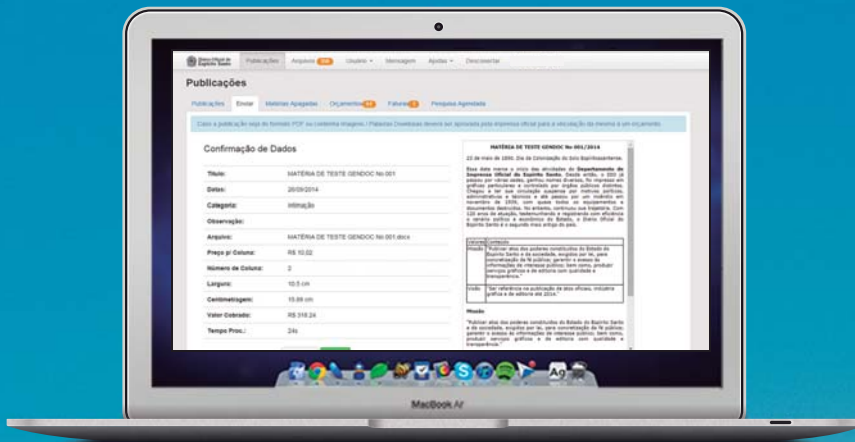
Diário Oficial do Espírito Santo | Publicações | Arquivos 100 | Usuário | Mensagem | Ajuda | Desconectar

Publicações

Publicações | Enviar | Matérias Apagadas | Orçamentos 43 | Faturas 3 | Pesquisa Agendada

Caso a publicação seja do formato PDF ou contenha imagens / Palavras Downloads deverá ser aprovada pela imprensa oficial para a efetuação da mesma e um orçamento.

Confirmação de Dados

| | |
|---|---|
| Título: | MATÉRIA DE TESTE GENDOC No 001 |
| Datas: | 20/09/2014 |
| Categoria: | Intimação |
| Observação: | |
| Arquivo: | MATÉRIA DE TESTE GENDOC No 001.docx |
| Preço p/ Coluna: | R$ 10,02 |
| Número de Coluna: | 2 |
| Largura: | 10,5 cm |
| Centimetragem: | 15,89 cm |
| Valor Cobrado: | R$ 318,24 |
| Tempo Proc.: | 24s |

MATÉRIA DE TESTE GENDOC No 001/2014

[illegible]

Missão

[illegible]

MacBook Air